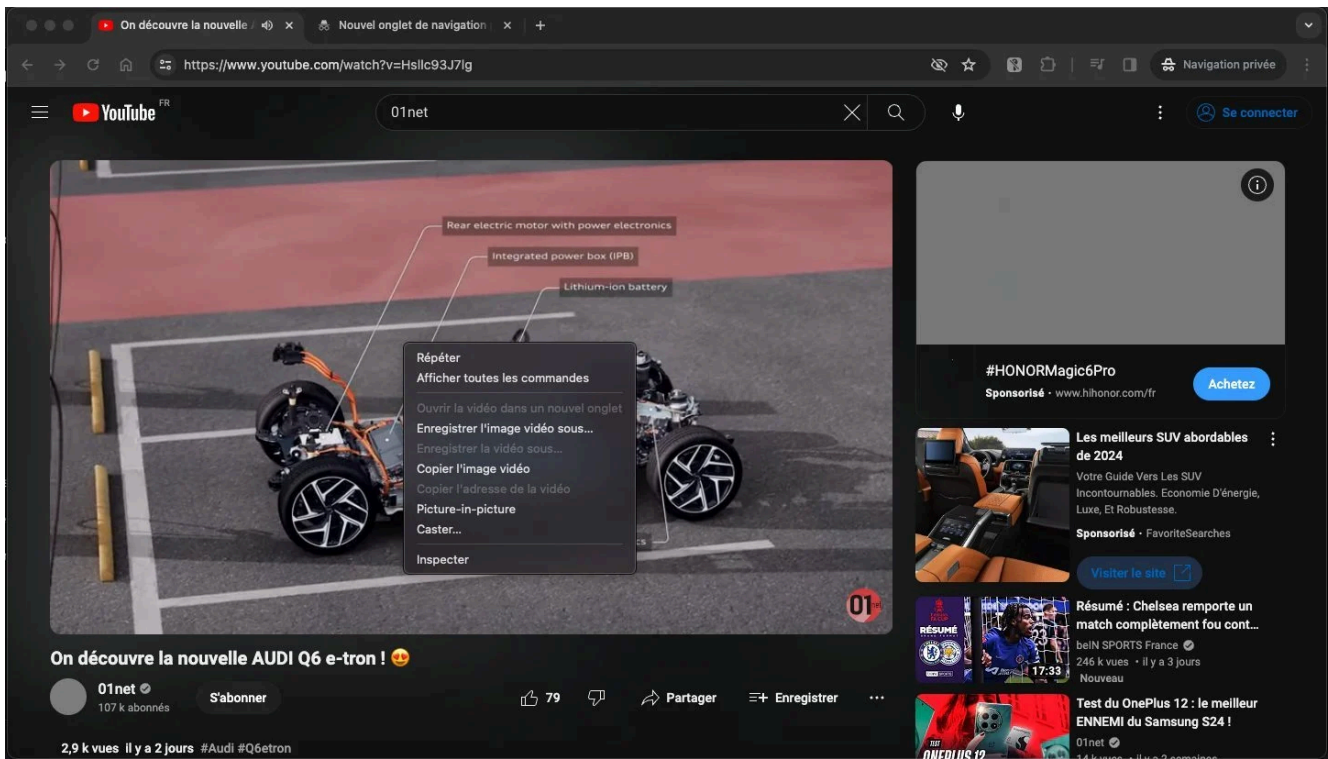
On découvre la nouvelle ×
Nouvel onglet de navigation ×
+

https://www.youtube.com/watch?v=Hsllc93J7lg

Navigation privée

YouTube FR

01net

Se connecter

Rear electric motor with power electronics
Integrated power box (IPB)
Lithium-ion battery

Répéter
Afficher toutes les commandes
Ouvrir la vidéo dans un nouvel onglet
Enregistrer l'image vidéo sous...
Enregistrer la vidéo sous...
Copier l'image vidéo
Copier l'adresse de la vidéo
Picture-in-picture
Caster...
Inspecter

cs

01net

On découvre la nouvelle AUDI Q6 e-tron ! 😍

01net
107 k abonnés
S'abonner
79
Partager
Enregistrer
...

2,9 k vues il y a 2 jours #Audi #Q6etron

#HONORMagic6Pro
Sponsorisé · www.hihonor.com/fr
Achetez

Les meilleurs SUV abordables de 2024
Votre Guide Vers Les SUV Incontournables. Economie D'énergie, Luxe, Et Robustesse.
Sponsorisé · FavoriteSearches
Visiter le site

RÉSUMÉ
17:33
Résumé : Chelsea remporte un match complètement fou cont...
beIN SPORTS France
246 k vues · il y a 3 jours
Nouveau

ONEPLUS 12
Test du OnePlus 12 : le meilleur ENNEMI du Samsung S24 !
01net
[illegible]